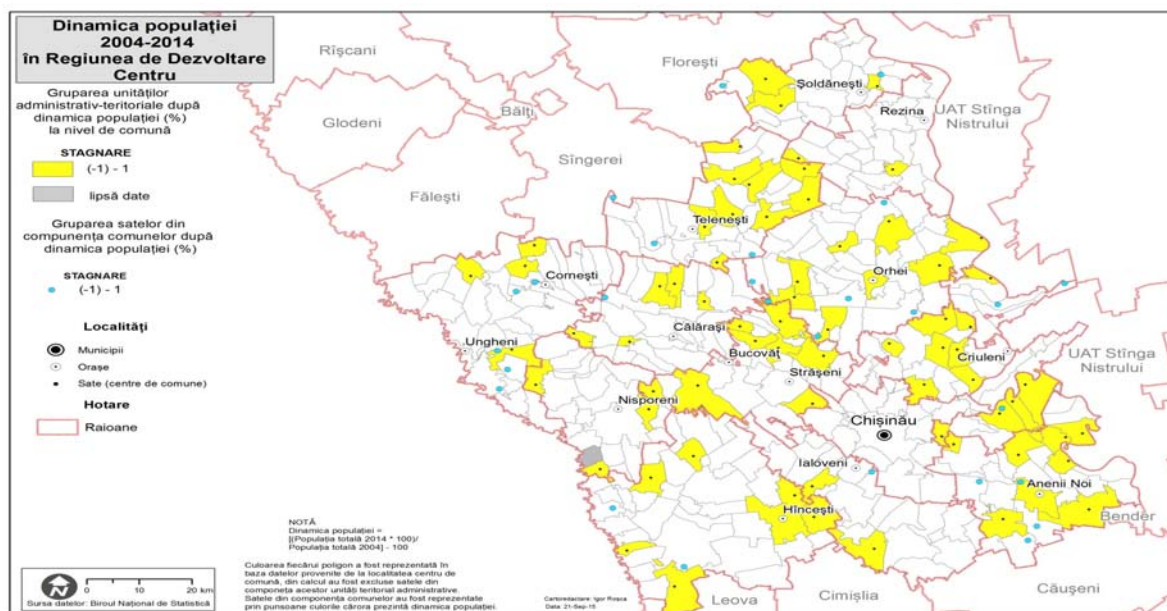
Dinamica populației 2004-2014 în Regiunea de Dezvoltare Centru

Gruparea unităților administrativ-teritoriale după dinamica populației (%) la nivel de comună

STAGNARE
(-1) - 1
lipsă date

Gruparea satelor din componența comunelor după dinamica populației (%)

STAGNARE
(-1) - 1

Localități
Municipii
Orașe
Sate (centre de comune)

Hotare
Raioane

Rîșcani
Florești
Șoldănești
Rezina
UAT Stînga Nistrului
Glodeni
Bălți
Sîngerei
Fălești
Telenești
Cornești
Orhei
Ungheni
Călărași
Bucovăț
Criuleni
UAT Stînga Nistrului
Strășeni
Nisporeni
Chișinău
Ialoveni
Anenii Noi
Hîncești
Bender
Leova
Cimișlia
Căușeni

NOTĂ
Dinamica populației = [(Populația totală 2014 * 100)/ Populația totală 2004] - 100

Culoarea fiecărui poligon a fost reprezentată în baza datelor provenite de la localitatea centru de comună, din calcul au fost excluse satele din componența acestor unități teritorial administrative. Satele din componența comunelor au fost reprezentate prin punctoane culorile cărora prezintă dinamica populației

Cartoredactare: Igor Rusca
Data: 21-Sep-15

0 10 20 km
Sursa datelor: Biroul Național de Statistică